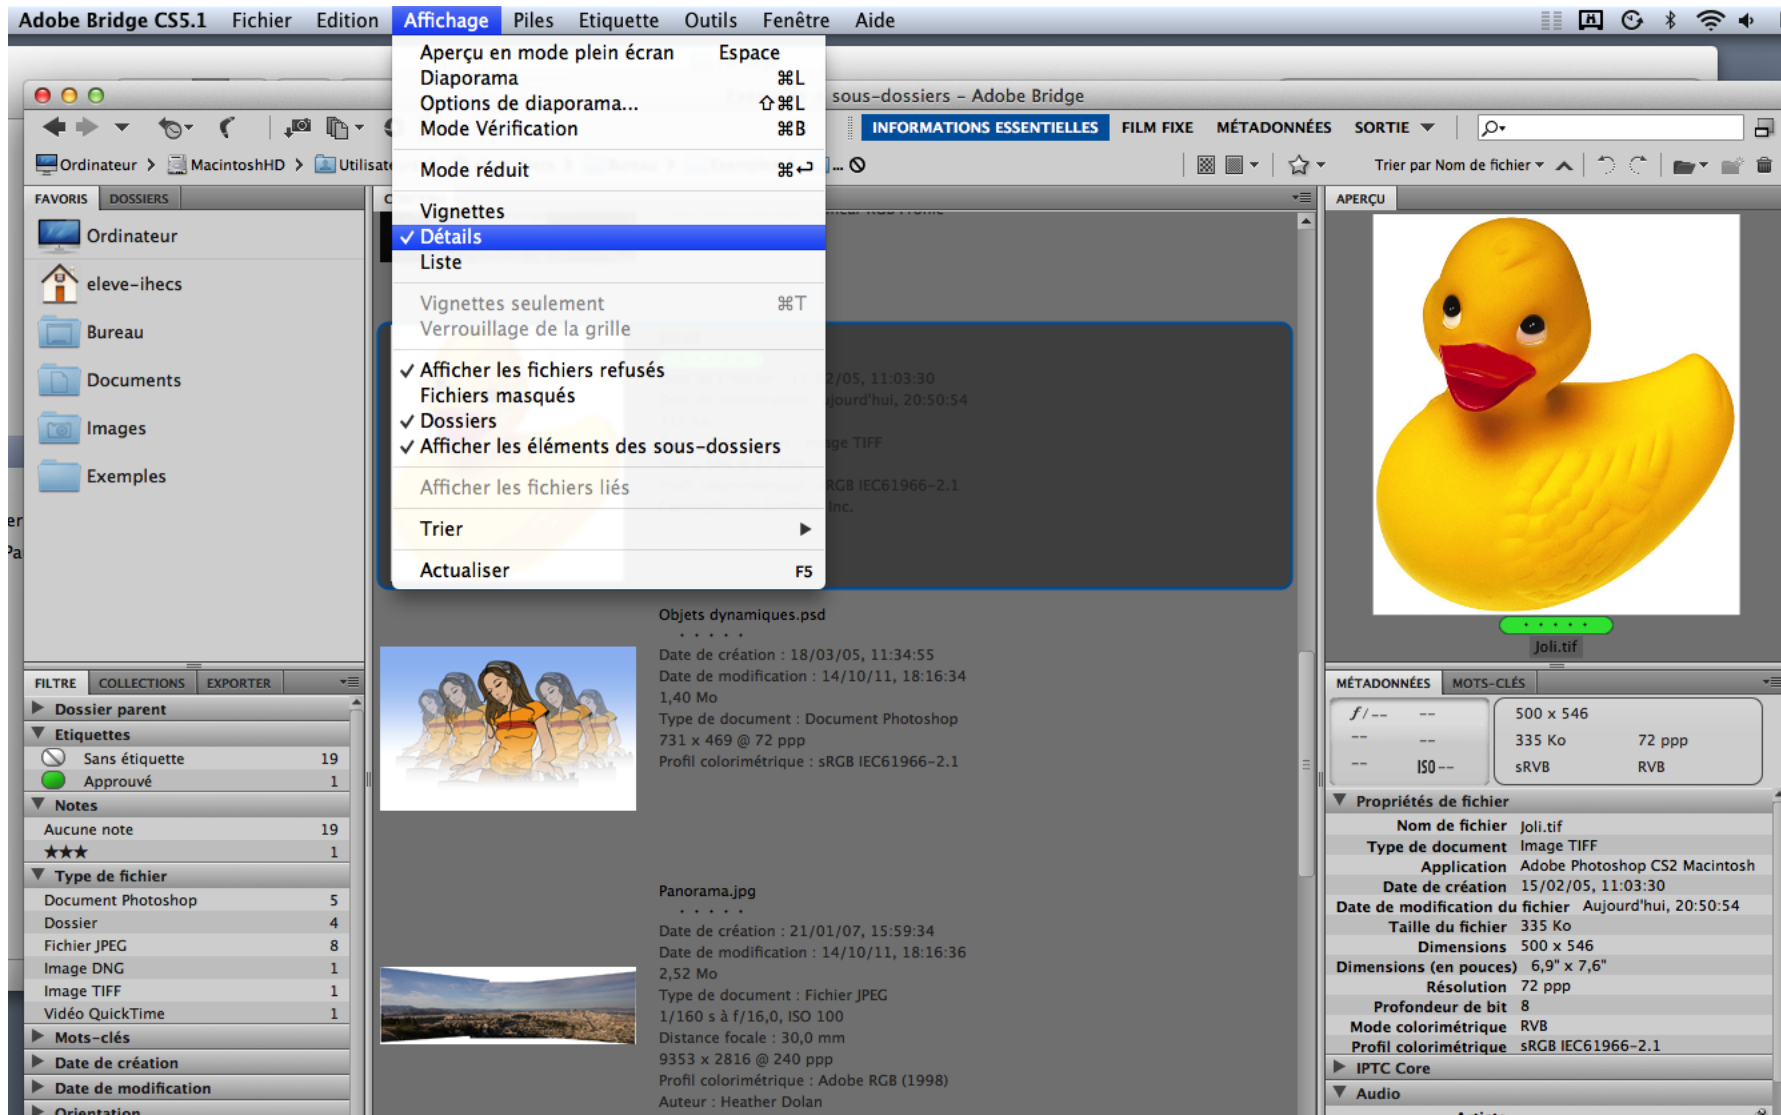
Adobe Bridge CS5.1 Fichier Edition Affichage Piles Etiquette Outils Fenêtre Aide

Aperçu en mode plein écran Espace
Diaporama ⌘L
Options de diaporama... ⇧⌘L
Mode Vérification ⌘B
Mode réduit ⌘↩
Vignettes
✓ Détails
Liste
Vignettes seulement ⌘T
Verrouillage de la grille
✓ Afficher les fichiers refusés
Fichiers masqués
✓ Dossiers
✓ Afficher les éléments des sous-dossiers
Afficher les fichiers liés
Trier
Actualiser F5

sous-dossiers – Adobe Bridge

INFORMATIONS ESSENTIELLES FILM FIXE MÉTADONNÉES SORTIE

Ordinateur > MacintoshHD > Utilisat

Trier par Nom de fichier

FAVORIS DOSSIERS
Ordinateur
eleve-ihecs
Bureau
Documents
Images
Exemples

FILTRE COLLECTIONS EXPORTER
Dossier parent
Etiquettes
| Sans étiquette | 19 |
|---|---|
| Approuvé | 1 |
Notes
| Aucune note | 19 |
|---|---|
| ★★★ | 1 |
Type de fichier
| Document Photoshop | 5 |
|---|---|
| Dossier | 4 |
| Fichier JPEG | 8 |
| Image DNG | 1 |
| Image TIFF | 1 |
| Vidéo QuickTime | 1 |
Mots-clés
Date de création
Date de modification
Orientation

2/05, 11:03:30
ujourd'hui, 20:50:54
ge TIFF
RGB IEC61966-2.1
Inc.

Objets dynamiques.psd
• • • • •
Date de création : 18/03/05, 11:34:55
Date de modification : 14/10/11, 18:16:34
1,40 Mo
Type de document : Document Photoshop
731 x 469 @ 72 ppp
Profil colorimétrique : sRGB IEC61966-2.1

Panorama.jpg
• • • • •
Date de création : 21/01/07, 15:59:34
Date de modification : 14/10/11, 18:16:36
2,52 Mo
Type de document : Fichier JPEG
1/160 s à f/16,0, ISO 100
Distance focale : 30,0 mm
9353 x 2816 @ 240 ppp
Profil colorimétrique : Adobe RGB (1998)
Auteur : Heather Dolan

APERÇU
Joli.tif

MÉTADONNÉES MOTS-CLÉS
f/-- -- 500 x 546
-- -- 335 Ko 72 ppp
-- ISO-- sRVB RVB

Propriétés de fichier
| Nom de fichier | Joli.tif |
|---|---|
| Type de document | Image TIFF |
| Application | Adobe Photoshop CS2 Macintosh |
| Date de création | 15/02/05, 11:03:30 |
| Date de modification du fichier | Aujourd'hui, 20:50:54 |
| Taille du fichier | 335 Ko |
| Dimensions | 500 x 546 |
| Dimensions (en pouces) | 6,9" x 7,6" |
| Résolution | 72 ppp |
| Profondeur de bit | 8 |
| Mode colorimétrique | RVB |
| Profil colorimétrique | sRGB IEC61966-2.1 |
IPTC Core
Audio